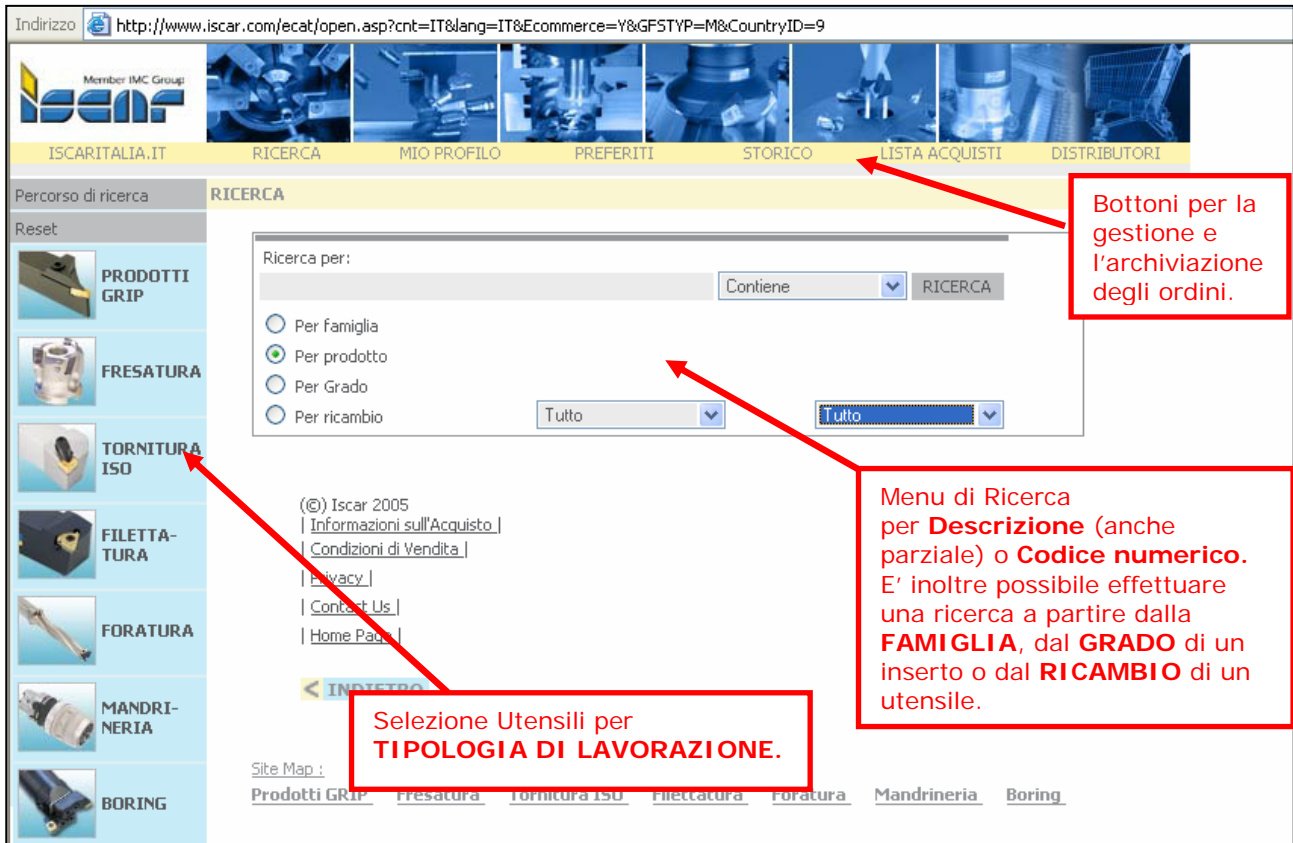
Indirizzo http://www.iscar.com/ecat/open.asp?cnt=IT&lang=IT&Ecommerce=Y&GFSTYP=M&CountryID=9

Member IMC Group
ISCAR

ISCARITALIA.IT RICERCA MIO PROFILO PREFERITI STORICO LISTA ACQUISTI DISTRIBUTORI

Percorso di ricerca
RICERCA
Reset

PRODOTTI GRIP
FRESATURA
TORNITURA ISO
FILETTATURA
FORATURA
MANDRINERIA
BORING

Ricerca per:
Contiene
RICERCA
Per famiglia
Per prodotto
Per Grado
Per ricambio
Tutto
Tutto

(©) Iscar 2005
| Informazioni sull'Acquisto |
| Condizioni di Vendita |
| Privacy |
| Contact Us |
| Home Page |

< INDIETRO

Site Map :
Prodotti GRIP Fresatura Tornitura ISO Filettatura Foratura Mandrineria Boring

Bottoni per la gestione e l'archiviazione degli ordini.

Menu di Ricerca per **Descrizione** (anche parziale) o **Codice numerico.** E' inoltre possibile effettuare una ricerca a partire dalla **FAMIGLIA**, dal **GRADO** di un inserto o dal **RICAMBIO** di un utensile.

Selezione Utensili per **TIPOLOGIA DI LAVORAZIONE**.